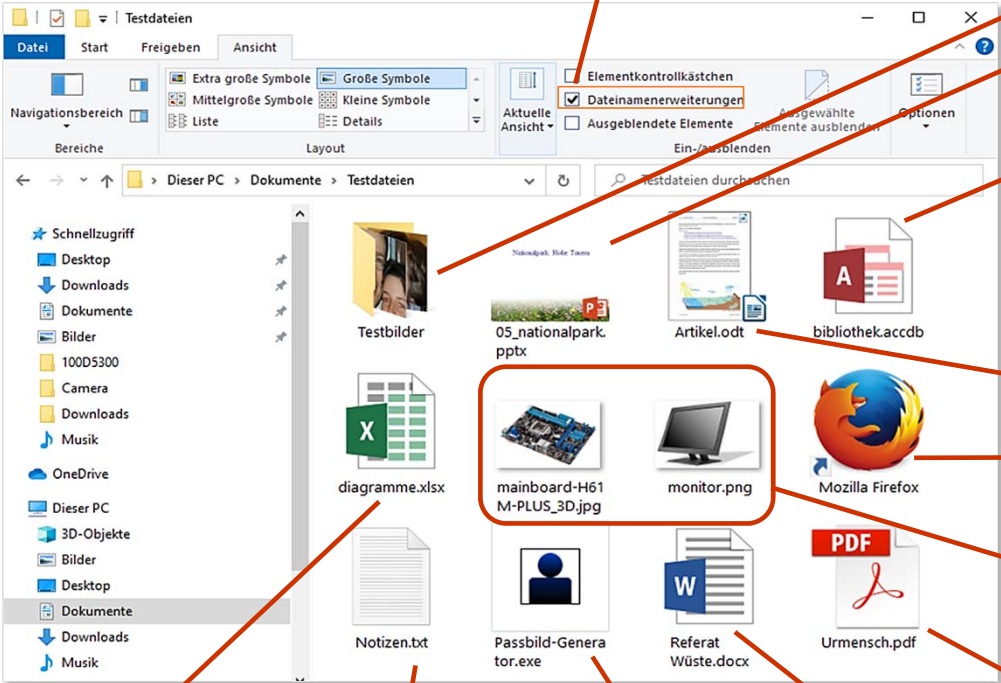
Testdateien

Datei Start Freigeben Ansicht

Navigationsbereich
Bereiche

Extra große Symbole
Große Symbole
Mittelgroße Symbole
Kleine Symbole
Liste
Details
Layout

Aktuelle Ansicht

Elementkontrollkästchen
Dateinamenerweiterungen
Ausgeblendete Elemente
Ausgewählte Elemente ausblenden
Ein-/ausblenden

Optionen

Dieser PC > Dokumente > Testdateien

Testdateien durchsuchen

Schnellzugriff
Desktop
Downloads
Dokumente
Bilder
100D5300
Camera
Downloads
Musik
OneDrive
Dieser PC
3D-Objekte
Bilder
Desktop
Dokumente
Downloads
Musik

Testbilder
Nationalpark Hohe Tauern
05_nationalpark.pptx
Artikel.odt
bibliothek.accdb
diagramme.xlsx
mainboard-H61M-PLUS_3D.jpg
monitor.png
Mozilla Firefox
Notizen.txt
Passbild-Generator.exe
Referat Wüste.docx
PDF
Urmensch.pdf